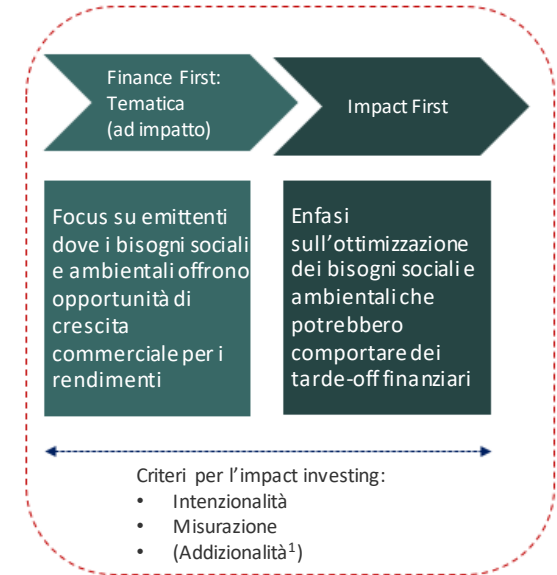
Finance First: Tematica (ad impatto)

Impact First

Focus su emittenti dove i bisogni sociali e ambientali offrono opportunità di crescita commerciale per i rendimenti

Enfasi sull'ottimizzazione dei bisogni sociali e ambientali che potrebbero comportare dei tarde-off finanziari

Criteri per l'impact investing:
• Intenzionalità
• Misurazione
• (Addizionalità$^1$)